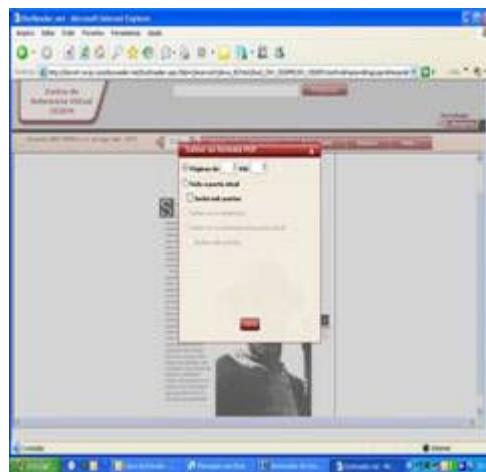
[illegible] - Microsoft Internet Explorer

Arquivo Editar Exibir Favoritos Ferramentas Ajuda

Centro de Referência Virtual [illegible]

Salvar no formato PDF

Páginas de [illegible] até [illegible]

Visão da página atual

Salvar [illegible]

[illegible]

Concluído

Internet